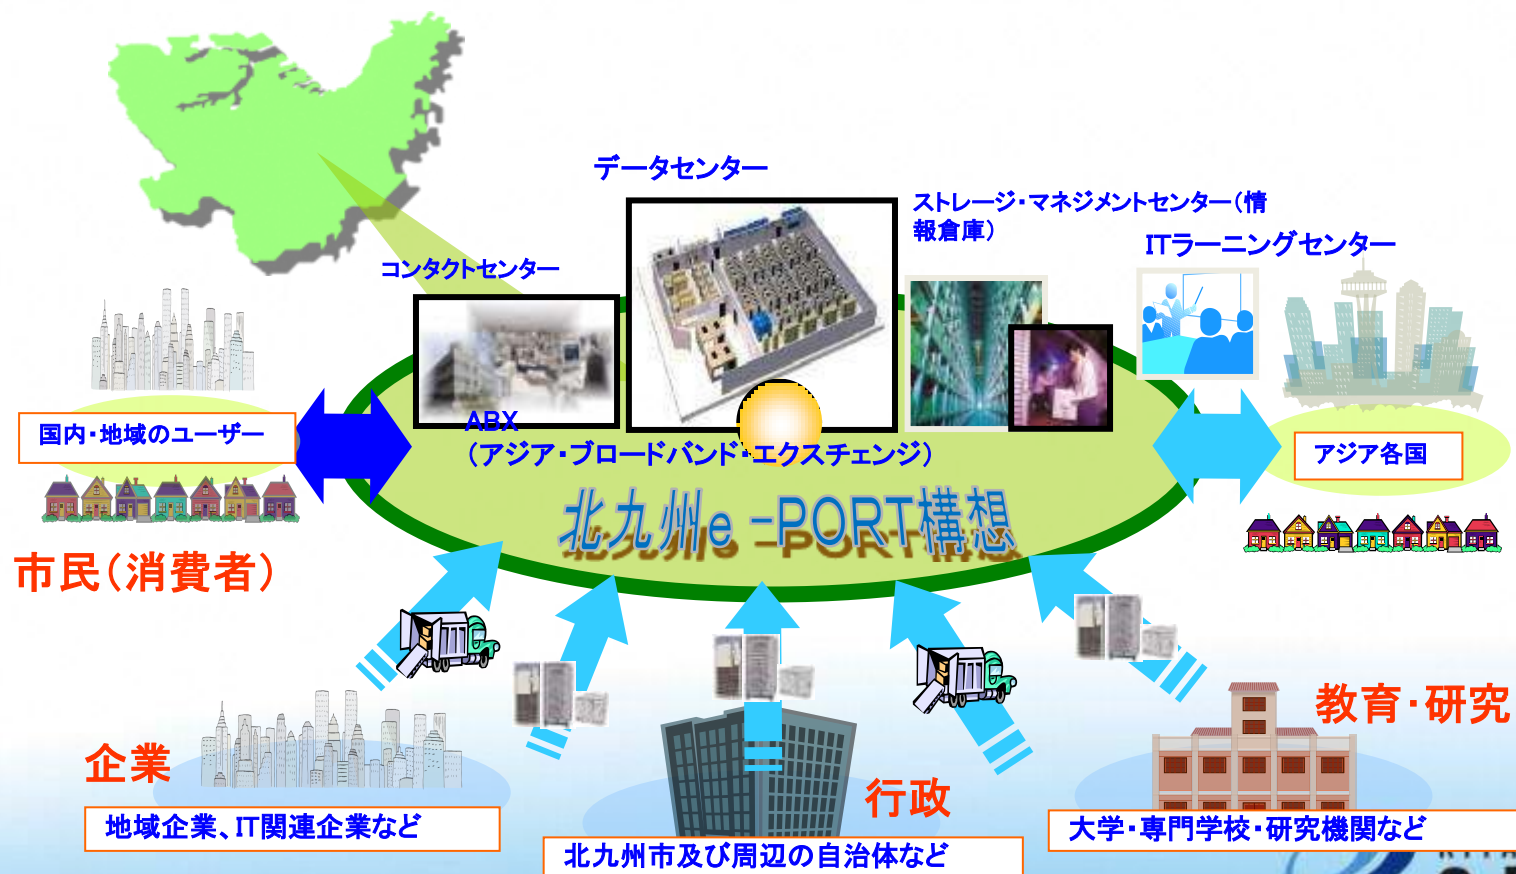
データセンター

ストレージ・マネジメントセンター（情報倉庫）

ITラーニングセンター

コンタクトセンター

国内・地域のユーザー

ABX
（アジア・ブロードバンド・エクスチェンジ）

アジア各国

北九州e-PORT構想

市民（消費者）

教育・研究

企業

行政

地域企業、IT関連企業など

北九州市及び周辺の自治体など

大学・専門学校・研究機関など